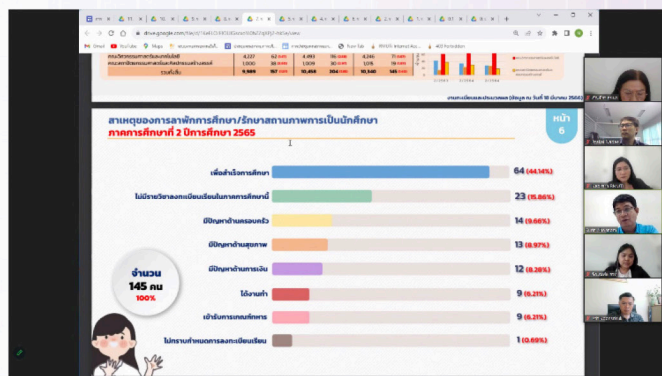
drive.google.com

Gmail YouTube Maps

รวมทั้งสิ้น 9,989 10,456 10,540

สาเหตุของการลาพักการศึกษา/รักษาสถานภาพการเป็นนักศึกษา
ภาคการศึกษาที่ 2 ปีการศึกษา 2565

หน้า 6

เพื่อสำเร็จการศึกษา 64 (44.14%)
ไม่มีรายวิชาลงทะเบียนเรียนในภาคการศึกษานี้ 23 (15.86%)
มีปัญหาด้านครอบครัว 14 (9.66%)
มีปัญหาด้านสุขภาพ 13 (8.97%)
มีปัญหาด้านการเงิน 12 (8.28%)
ได้งานทำ 9 (6.21%)
เข้ารับการเกณฑ์ทหาร 9 (6.21%)
ไม่ทราบกำหนดการลงทะเบียนเรียน 1 (0.69%)

จำนวน
145 คน
100%